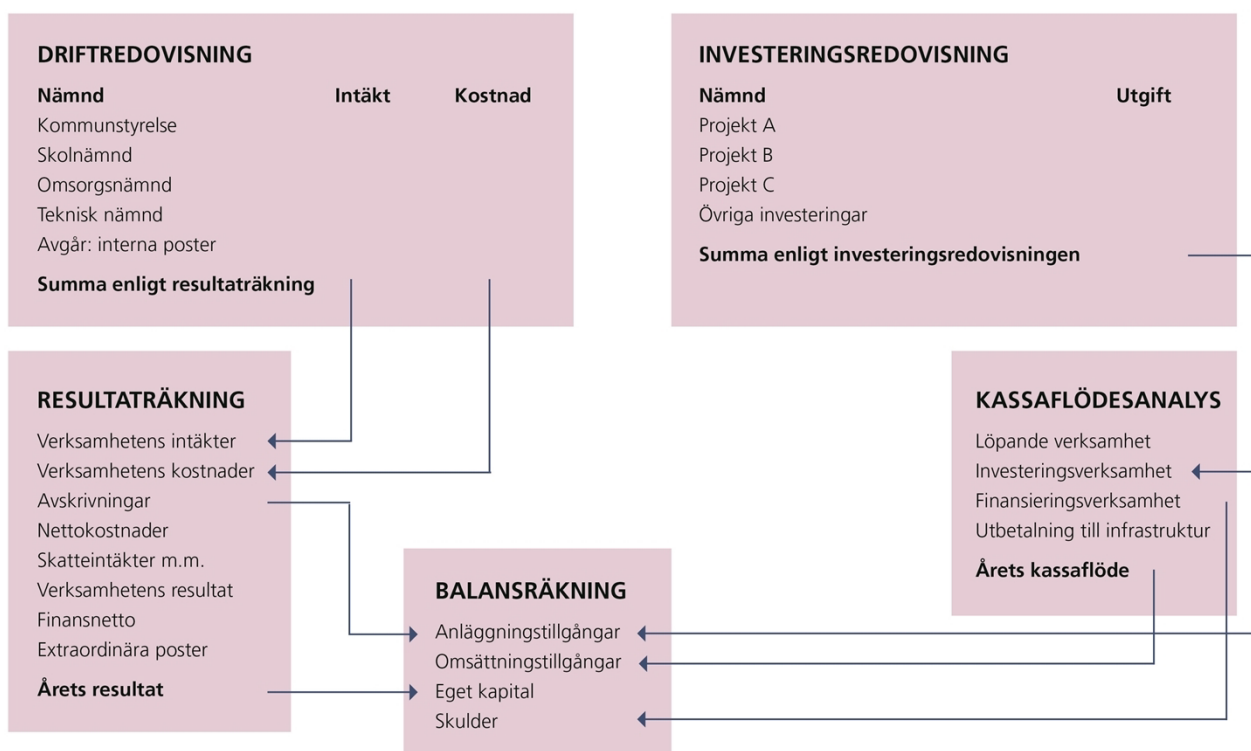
DRIFTREDOVISNING

| Nämnd | Intäkt | Kostnad |
|---|---|---|
| Kommunstyrelse | | |
| Skolnämnd | | |
| Omsorgsnämnd | | |
| Teknisk nämnd | | |
| Avgår: interna poster | | |
| Summa enligt resultaträkning | | |

INVESTERINGSREDOVISNING

| Nämnd | Utgift |
|---|---|
| Projekt A | |
| Projekt B | |
| Projekt C | |
| Övriga investeringar | |
| Summa enligt investeringsredovisningen | |

RESULTATRÄKNING

Verksamhetens intäkter
Verksamhetens kostnader
Avskrivningar
Nettokostnader
Skatteintäkter m.m.
Verksamhetens resultat
Finansnetto
Extraordinära poster
Årets resultat

KASSAFLÖDESANALYS

Löpande verksamhet
Investeringsverksamhet
Finansieringsverksamhet
Utbetalning till infrastruktur
Årets kassaflöde

BALANSRÄKNING

Anläggningstillgångar
Omsättningstillgångar
Eget kapital
Skulder